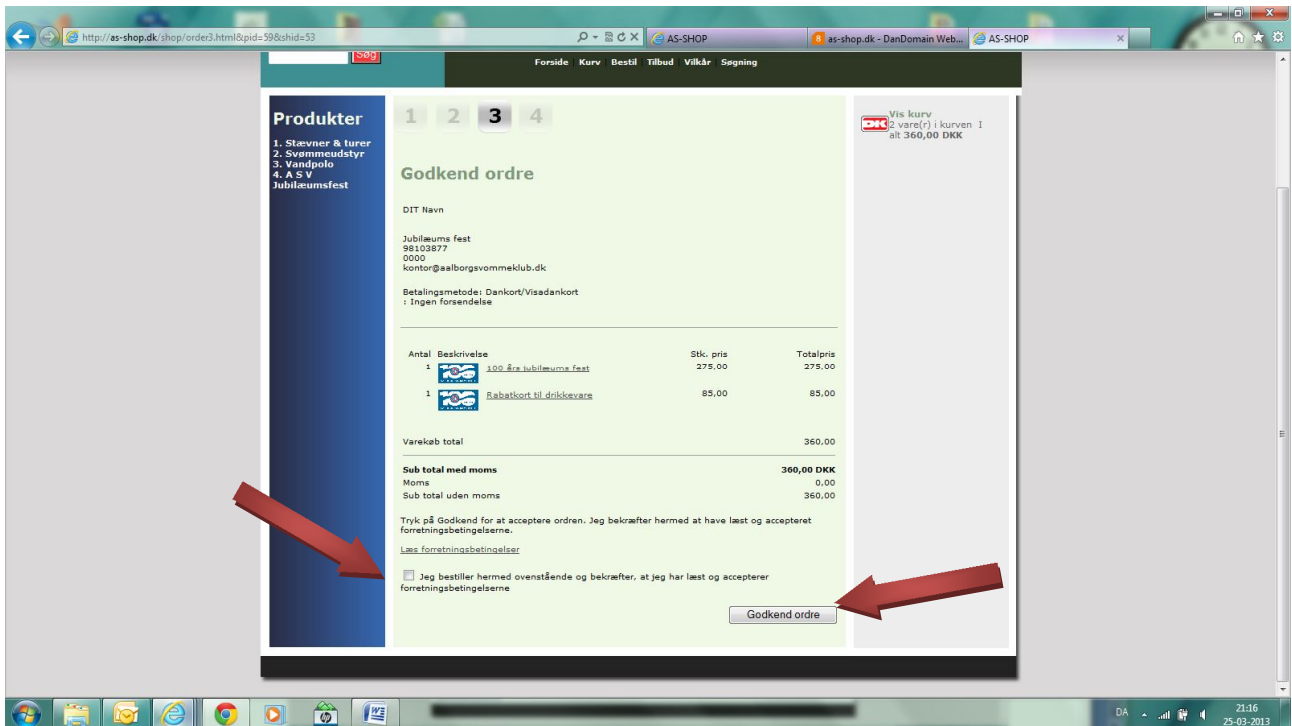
http://as-shop.dk/shop/order3.html&pid=59&shid=53

AS-SHOP

as-shop.dk - DanDomain Web...

AS-SHOP

Søg

Forside Kurv Bestil Tilbud Vilkår Søgning

Produkter

1. Stævner & turer
2. Svømmeudstyr
3. Vandpolo
4. A S V Jubilæumsfest

1 2 3 4

Godkend ordre

DIT Navn

Jubilæums fest
98103877
0000
kontor@aalborgsvommeklub.dk

Betalingsmetode: Dankort/Visadankort
: Ingen forsendelse

| Antal | Beskrivelse | Stk. pris | Totalpris |
|---|---|---|---|
| 1 | 100 års jubilæums fest | 275,00 | 275,00 |
| 1 | Rabatkort til drikkevare | 85,00 | 85,00 |

Varekøb total 360,00

Sub total med moms 360,00 DKK
Moms 0,00
Sub total uden moms 360,00

Tryk på Godkend for at acceptere ordren. Jeg bekræfter hermed at have læst og accepteret forretningsbetingelserne.

Læs forretningsbetingelser

Jeg bestiller hermed ovenstående og bekræfter, at jeg har læst og accepterer forretningsbetingelserne

Godkend ordre

Vis kurv
2 vare(r) i kurven I alt 360,00 DKK

DA 21:16 25-03-2013